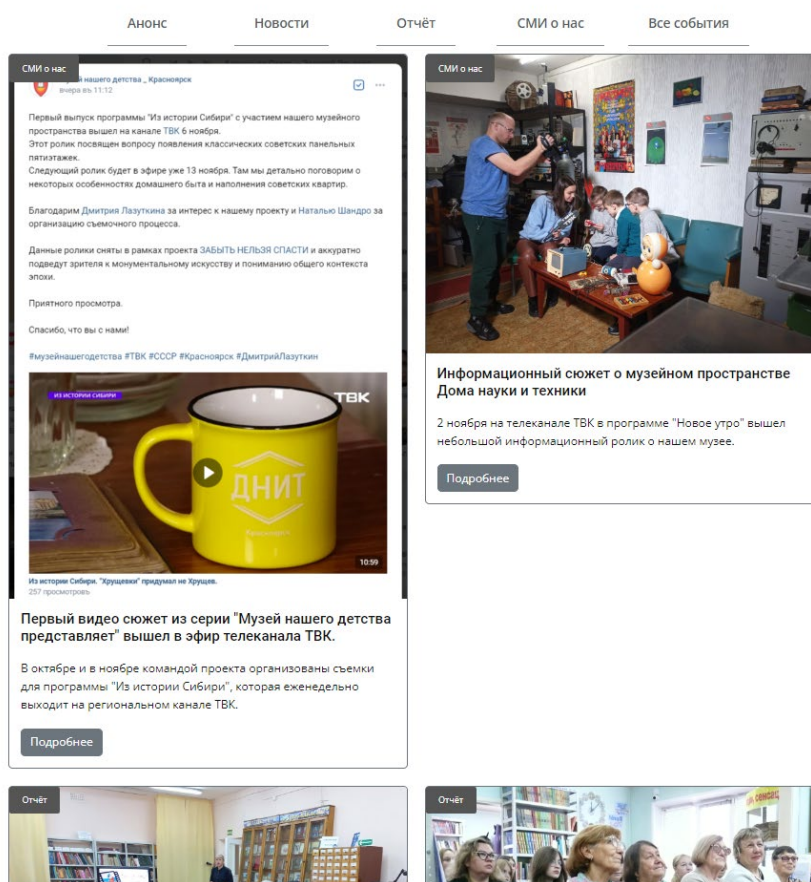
Анонс Новости Отчёт СМИ о нас Все события

СМИ о нас

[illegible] нашего детства _ Красноярск
вчера в 11:12

Первый выпуск программы "Из истории Сибири" с участием нашего музейного пространства вышел на канале ТВК 6 ноября.
Этот ролик посвящен вопросу появления классических советских панельных пятиэтажек.
Следующий ролик будет в эфире уже 13 ноября. Там мы детально поговорим о некоторых особенностях домашнего быта и наполнения советских квартир.

Благодарим Дмитрия Лазуткина за интерес к нашему проекту и Наталью Шандро за организацию съемочного процесса.

Данные ролики сняты в рамках проекта ЗАБЫТЬ НЕЛЬЗЯ СПАСТИ и аккуратно подведут зрителя к монументальному искусству и пониманию общего контекста эпохи.

Приятного просмотра.

Спасибо, что вы с нами!

#музейнашегодетства #ТВК #СССР #Красноярск #ДмитрийЛазуткин

Из истории Сибири
ТВК
ДНИТ
Красноярск
10:59

Из истории Сибири. "Хрущевки" придумал не Хрущев.
257 просмотров

Первый видео сюжет из серии "Музей нашего детства представляет" вышел в эфир телеканала ТВК.

В октябре и в ноябре командой проекта организованы съемки для программы "Из истории Сибири", которая еженедельно выходит на региональном канале ТВК.

Подробнее

СМИ о нас

Информационный сюжет о музейном пространстве Дома науки и техники

2 ноября на телеканале ТВК в программе "Новое утро" вышел небольшой информационный ролик о нашем музее.

Подробнее

Отчёт

Отчёт